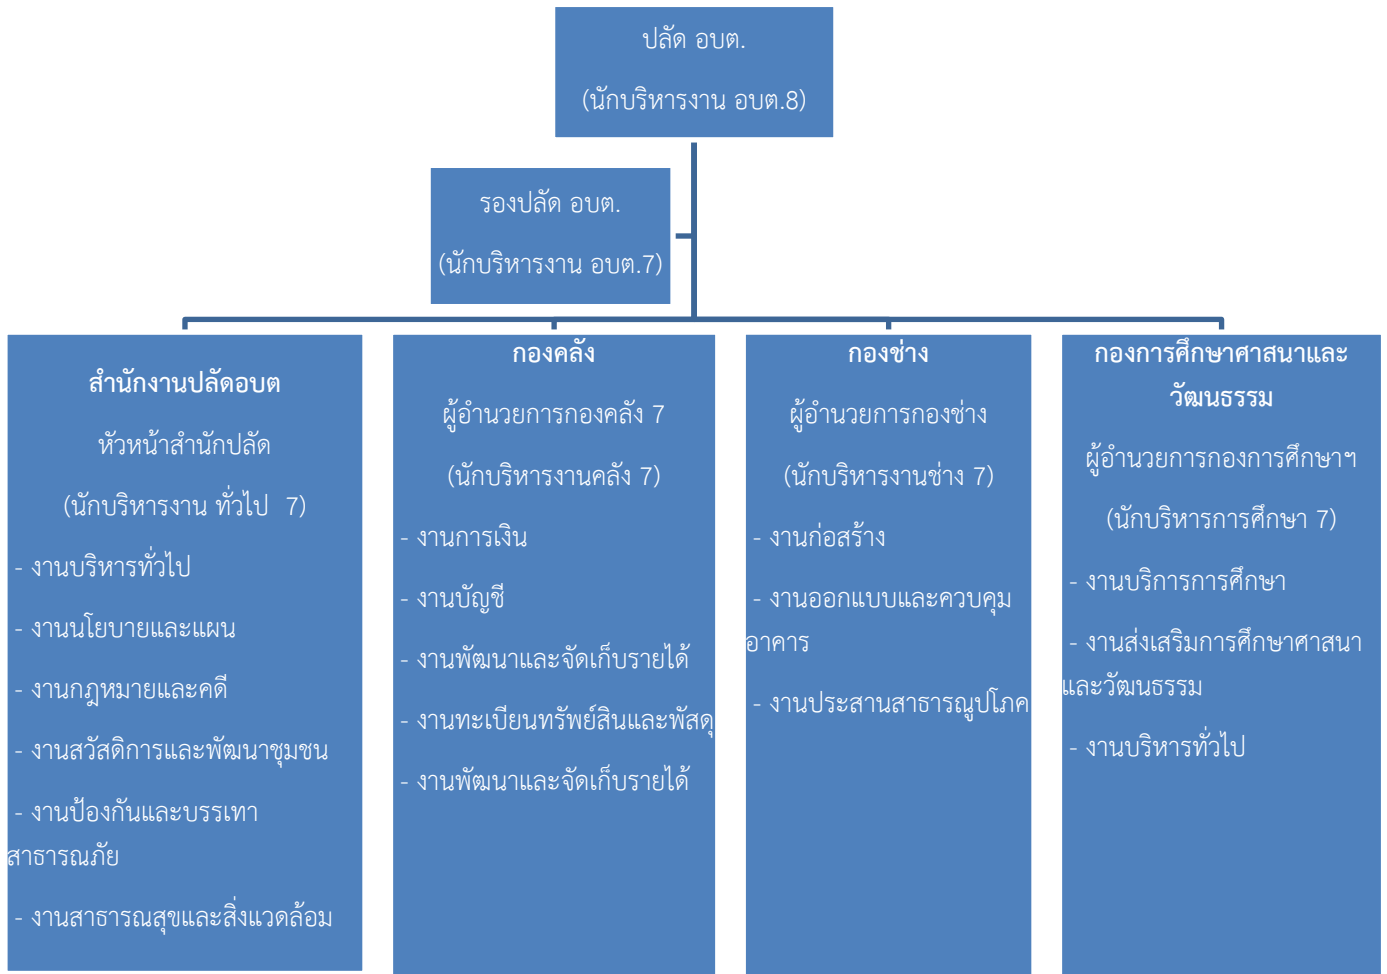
ปลัด อบต.

(นักบริหารงาน อบต.8)

รองปลัด อบต.

(นักบริหารงาน อบต.7)

สำนักงานปลัดอบต

หัวหน้าสำนักปลัด

(นักบริหารงาน ทั่วไป 7)

- งานบริหารทั่วไป

- งานนโยบายและแผน

- งานกฎหมายและคดี

- งานสวัสดิการและพัฒนาชุมชน

- งานป้องกันและบรรเทาสาธารณภัย

- งานสาธารณสุขและสิ่งแวดล้อม

กองคลัง

ผู้อำนวยการกองคลัง 7

(นักบริหารงานคลัง 7)

- งานการเงิน

- งานบัญชี

- งานพัฒนาและจัดเก็บรายได้

- งานทะเบียนทรัพย์สินและพัสดุ

- งานพัฒนาและจัดเก็บรายได้

กองช่าง

ผู้อำนวยการกองช่าง

(นักบริหารงานช่าง 7)

- งานก่อสร้าง

- งานออกแบบและควบคุมอาคาร

- งานประสานสาธารณูปโภค

กองการศึกษาศาสนาและวัฒนธรรม

ผู้อำนวยการกองการศึกษาฯ

(นักบริหารการศึกษา 7)

- งานบริการการศึกษา

- งานส่งเสริมการศึกษาศาสนาและวัฒนธรรม

- งานบริหารทั่วไป